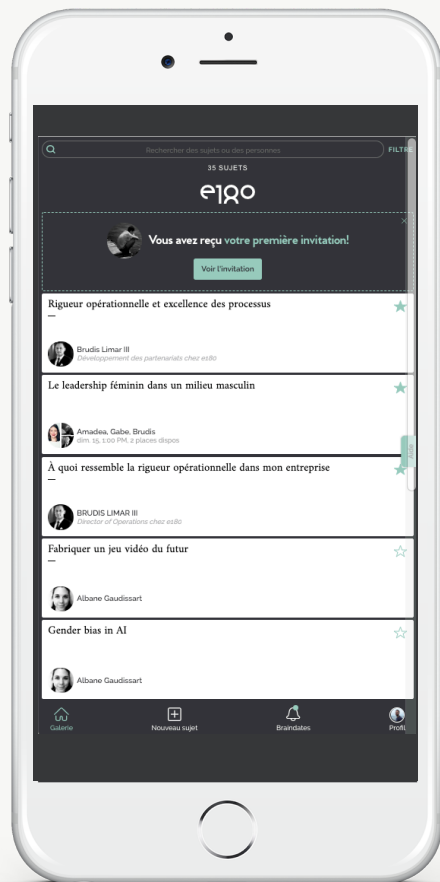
Rechercher des sujets ou des personnes FILTRE

35 SUJETS

e180

Vous avez reçu votre première invitation!

Voir l'invitation

Rigueur opérationnelle et excellence des processus
—

Brudis Limar III
Développement des partenariats chez e180

Le leadership féminin dans un milieu masculin

Amadea, Gabe, Brudis
dim. 15, 1:00 PM, 2 places dispos

À quoi ressemble la rigueur opérationnelle dans mon entreprise
—

BRUDIS LIMAR III
Director of Operations chez e180

Fabriquer un jeu vidéo du futur
—

Albane Gaudissart

Gender bias in AI

Albane Gaudissart

Galerie

Nouveau sujet

Braindates

Profil